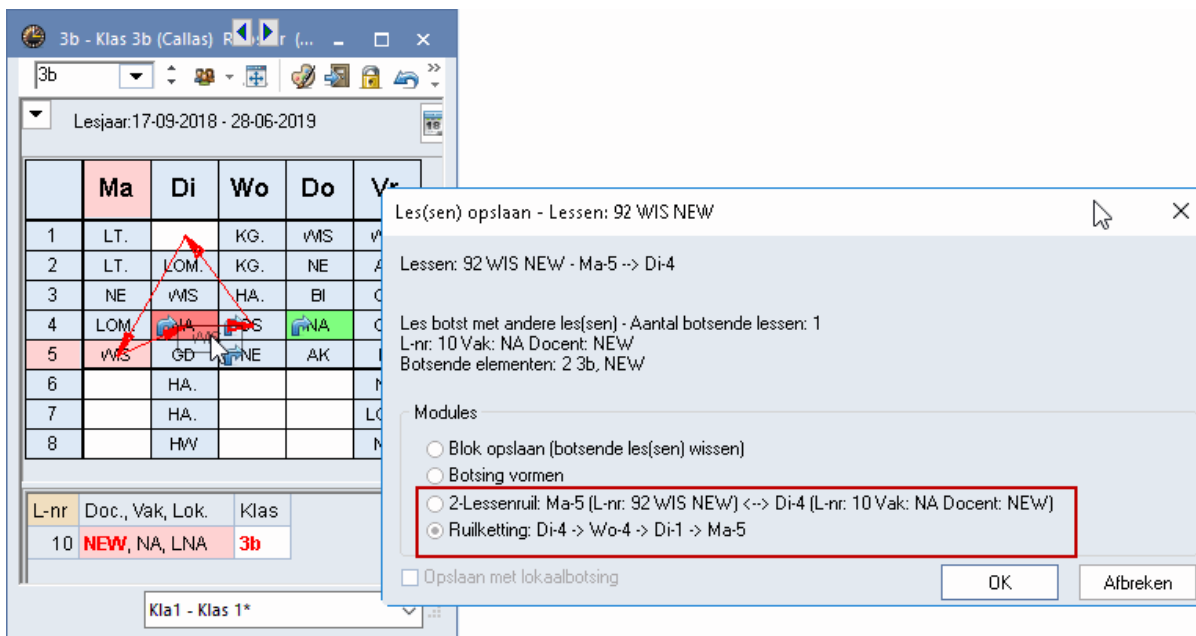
3b - Klas 3b (Callas) R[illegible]r (...

3b

Lesjaar:17-09-2018 - 28-06-2019

| | Ma | Di | Wo | Do | Vr |
|---|---|---|---|---|---|
| 1 | LT. | | KG. | WIS | W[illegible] |
| 2 | LT. | LOM. | KG. | NE | A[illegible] |
| 3 | NE | WIS | HA. | BI | C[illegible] |
| 4 | LOM. | NA | LOS | NA | C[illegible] |
| 5 | WIS | GD | NE | AK | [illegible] |
| 6 | | HA. | | | N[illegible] |
| 7 | | HA. | | | LO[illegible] |
| 8 | | HW | | | N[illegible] |

| L-nr | Doc., Vak, Lok. | Klas |
|---|---|---|
| 10 | NEW, NA, LNA | 3b |

Kla1 - Klas 1*

Les(sen) opslaan - Lessen: 92 WIS NEW

Lessen: 92 WIS NEW - Ma-5 --> Di-4

Les botst met andere les(sen) - Aantal botsende lessen: 1
L-nr: 10 Vak: NA Docent: NEW
Botsende elementen: 2 3b, NEW

Modules
Blok opslaan (botsende les(sen) wissen)
Botsing vormen
2-Lessenruil: Ma-5 (L-nr: 92 WIS NEW) <--> Di-4 (L-nr: 10 Vak: NA Docent: NEW)
Ruilketting: Di-4 -> Wo-4 -> Di-1 -> Ma-5

Opslaan met lokaalbotsing

OK
Afbreken